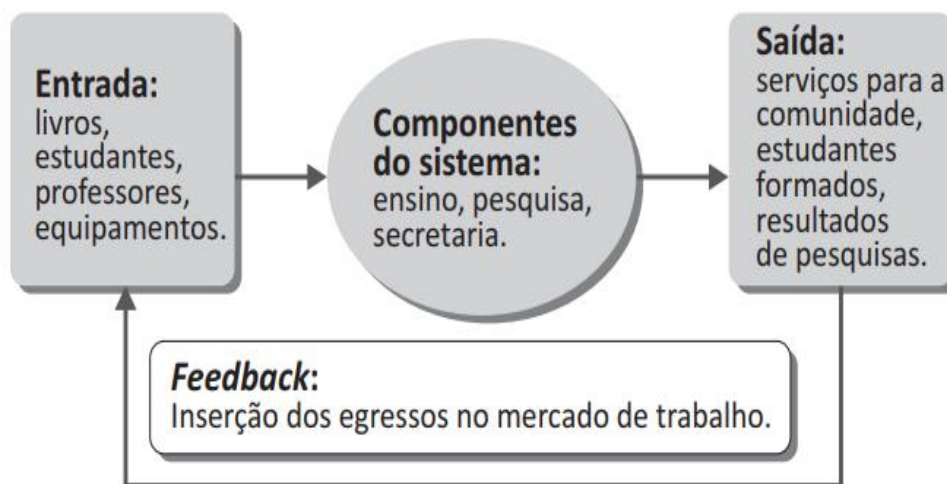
Entrada:
livros,
estudantes,
professores,
equipamentos.

Componentes
do sistema:
ensino, pesquisa,
secretaria.

Saída:
serviços para a
comunidade,
estudantes
formados,
resultados
de pesquisas.

Feedback:
Inserção dos egressos no mercado de trabalho.